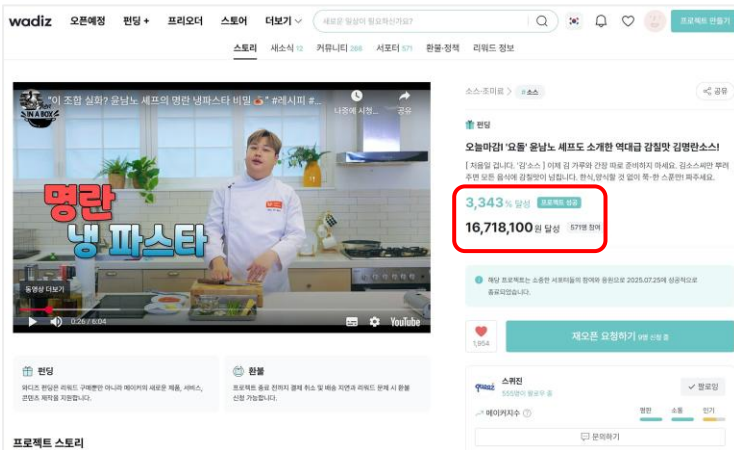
wadiz 오픈예정 펀딩 + 프리오더 스토어 더보기

새로운 일상이 필요하신가요?

프로젝트 만들기

스토리 새소식 12 커뮤니티 286 서포터 571 환불·정책 리워드 정보

"이 조합 실화? 윤남노 셰프의 명란 냉파스타 비밀 🍝" #레시피 #...

나중에 시청 공유

IN A BOX

명란 냉파스타

동영상 더보기

0:26 / 6:04

YouTube

소스·조미료 > #소스

공유

펀딩

오늘마감! '요뜰' 윤남노 셰프도 소개한 역대급 감칠맛 김명란소스!

[ 처음일 겁니다. '김'소스 ] 이제 김 가루와 간장 따로 준비하지 마세요. 김소스짜만 뿌려주면 모든 음식에 감칠맛이 넘칩니다. 한식,양식할 것 없이 쭉-한 스푼만 짜주세요.

3,343% 달성 프로젝트 성공

16,718,100원 달성 571명 참여

해당 프로젝트는 소중한 서포터들의 참여와 응원으로 2025.07.25에 성공적으로 종료되었습니다.

1,854

재오픈 요청하기 9명 신청 중

스퀴진

555명이 찜하고 있음

팔로잉

메이커지수

평판 소통 인기

문의하기

펀딩

와디즈 펀딩은 리워드 구매뿐만 아니라 메이커의 새로운 제품, 서비스, 콘텐츠 제작을 지원합니다.

환불

프로젝트 종료 전까지 결제 취소 및 배송 지연과 리워드 문제 시 환불 신청 가능합니다.

프로젝트 스토리